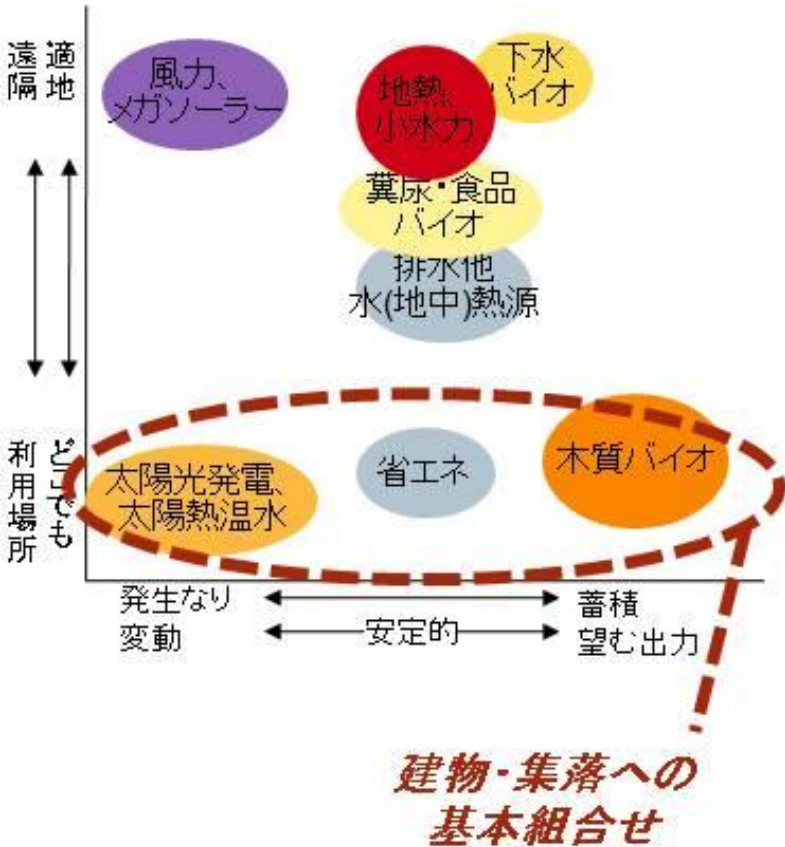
遠隔
適地

利用場所
どこでも

風力、メガソーラー

地熱、小水力

下水バイオ

糞尿・食品バイオ

排水他水(地中)熱源

太陽光発電、太陽熱温水

省エネ

木質バイオ

発生なり
変動

安定的

蓄積
望む出力

建物・集落への基本組合せ